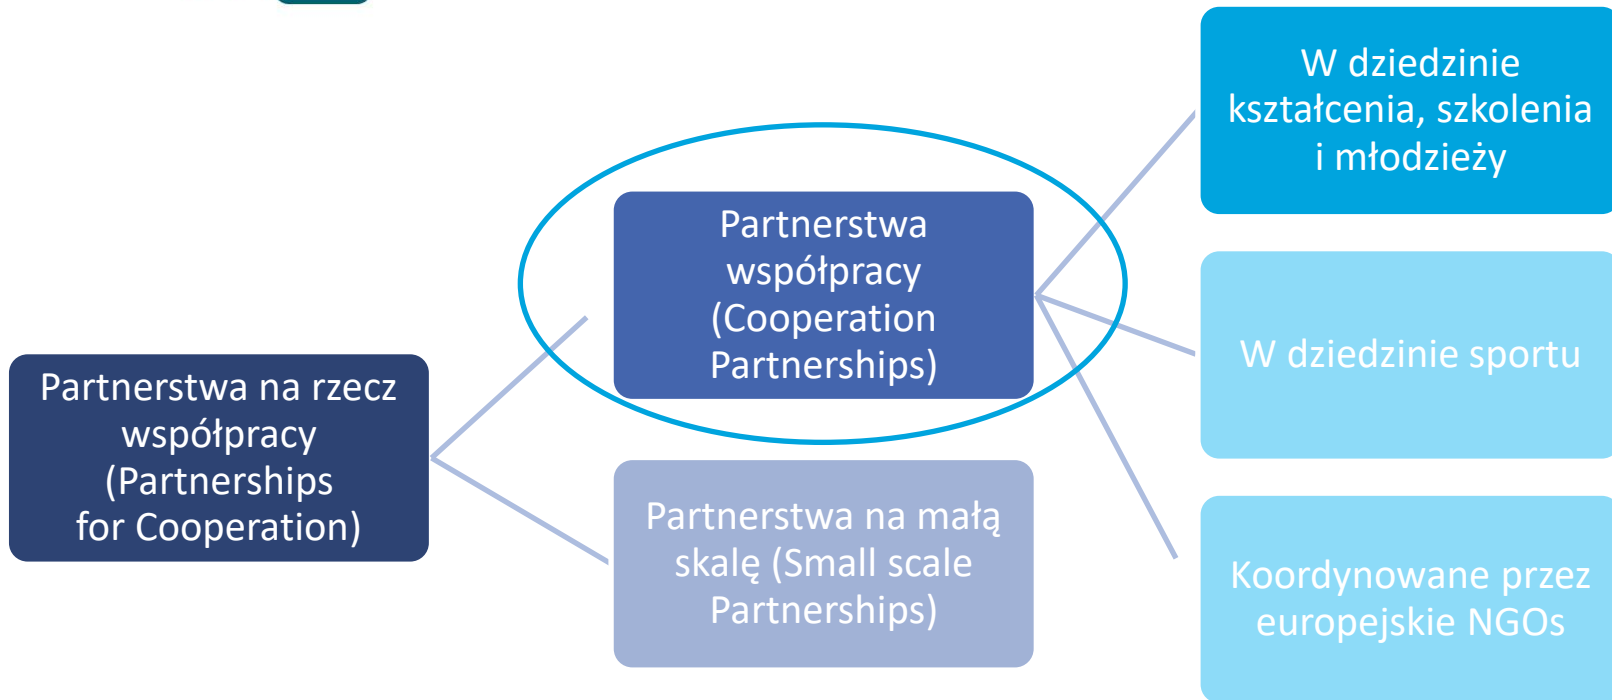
Partnerstwa na rzecz współpracy (Partnerships for Cooperation)

Partnerstwa współpracy (Cooperation Partnerships)

Partnerstwa na małą skalę (Small scale Partnerships)

W dziedzinie kształcenia, szkolenia i młodzieży

W dziedzinie sportu

Koordynowane przez europejskie NGOs